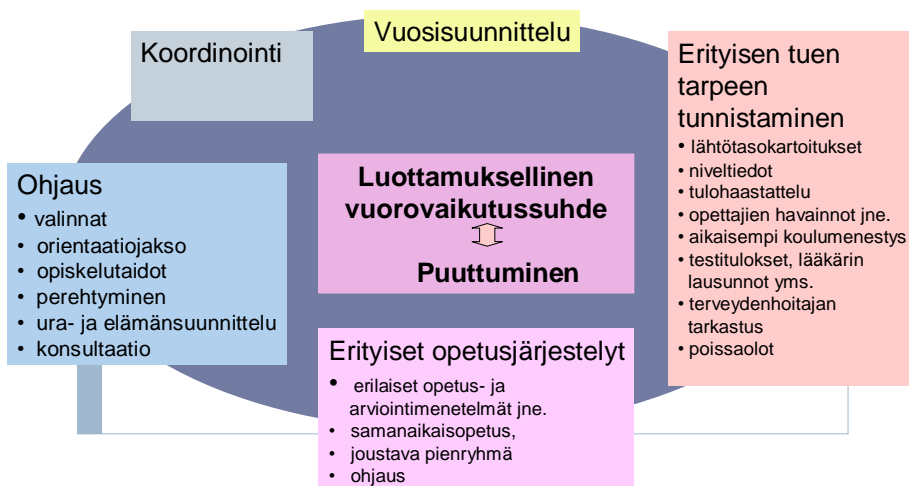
Vuosisuunnittelu

Koordinointi

Erityisen tuen tarpeen tunnistaminen
• lähtötasokartoitukset
• niveltiedot
• tulohaastattelu
• opettajien havainnot jne.
• aikaisempi koulumenestys
• testitulokset, lääkärin lausunnot yms.
• terveydenhoitajan tarkastus
• poissaolot

Ohjaus
• valinnat
• orientaatiojakso
• opiskelutaidot
• perehtyminen
• ura- ja elämänsuunnittelu
• konsultaatio

Luottamuksellinen vuorovaikutussuhde

Puuttuminen

Erityiset opetusjärjestelyt
• erilaiset opetus- ja arviointimenetelmät jne.
• samanaikaisopetus,
• joustava pienryhmä
• ohjaus